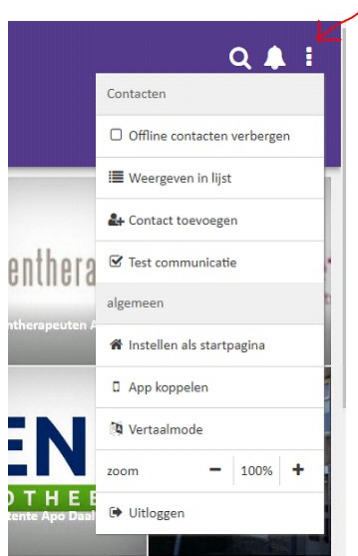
Contacten

Offline contacten verbergen

Weergeven in lijst

Contact toevoegen

Test communicatie

algemeen

Instellen als startpagina

App koppelen

Vertaalmode

zoom − 100% +

Uitloggen

entthera

ntherapeuten A

EN

OTHEE

tente Apo Daal